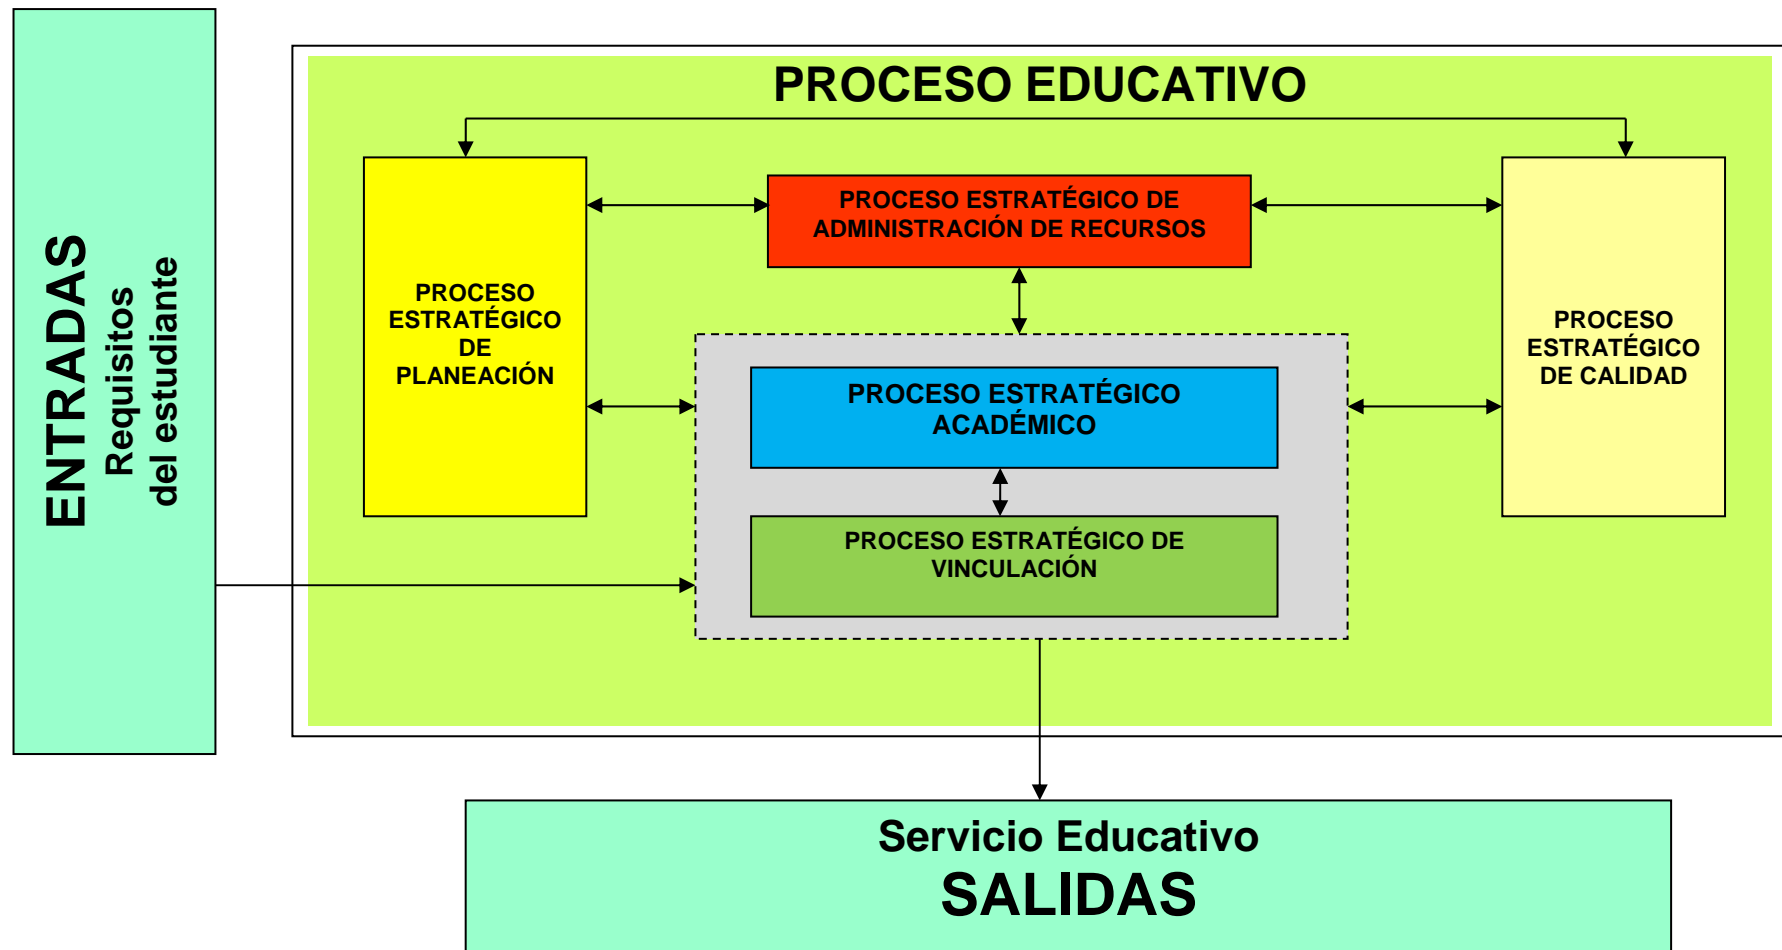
ENTRADAS
Requisitos del estudiante

PROCESO EDUCATIVO

PROCESO ESTRATÉGICO DE PLANEACIÓN

PROCESO ESTRATÉGICO DE ADMINISTRACIÓN DE RECURSOS

PROCESO ESTRATÉGICO DE CALIDAD

PROCESO ESTRATÉGICO ACADÉMICO

PROCESO ESTRATÉGICO DE VINCULACIÓN

Servicio Educativo
SALIDAS